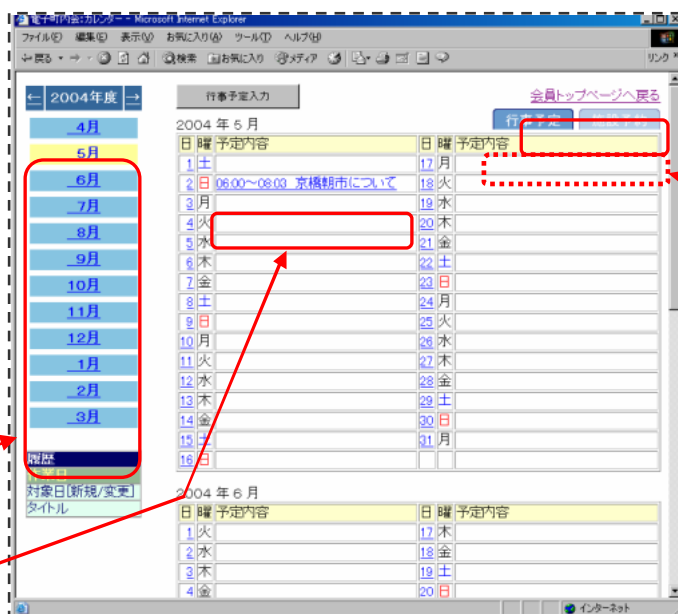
電子町内会:カレンダー - Microsoft Internet Explorer
ファイル(F) 編集(E) 表示(V) お気に入り(A) ツール(T) ヘルプ(H)
戻る 検索 お気に入り メディア
リンク

← 2004年度 →
4月
5月
6月
7月
8月
9月
10月
11月
12月
1月
2月
3月

履歴
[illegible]
対象日[新規/変更]
タイトル

行事予定入力
会員トップページへ戻る
行事予定 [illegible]

2004 年 5 月

| 日 | 曜 | 予定内容 | 日 | 曜 | 予定内容 |
|---|---|---|---|---|---|
| 1 | 土 | | 17 | 月 | |
| 2 | 日 | 06:00～08:03 京橋朝市について | 18 | 火 | |
| 3 | 月 | | 19 | 水 | |
| 4 | 火 | | 20 | 木 | |
| 5 | 水 | | 21 | 金 | |
| 6 | 木 | | 22 | 土 | |
| 7 | 金 | | 23 | 日 | |
| 8 | 土 | | 24 | 月 | |
| 9 | 日 | | 25 | 火 | |
| 10 | 月 | | 26 | 水 | |
| 11 | 火 | | 27 | 木 | |
| 12 | 水 | | 28 | 金 | |
| 13 | 木 | | 29 | 土 | |
| 14 | 金 | | 30 | 日 | |
| 15 | 土 | | 31 | 月 | |
| 16 | 日 | | | | |

2004 年 6 月

| 日 | 曜 | 予定内容 | 日 | 曜 | 予定内容 |
|---|---|---|---|---|---|
| 1 | 火 | | 17 | 木 | |
| 2 | 水 | | 18 | 金 | |
| 3 | 木 | | 19 | 土 | |
| 4 | 金 | | 20 | 日 | |

インターネット